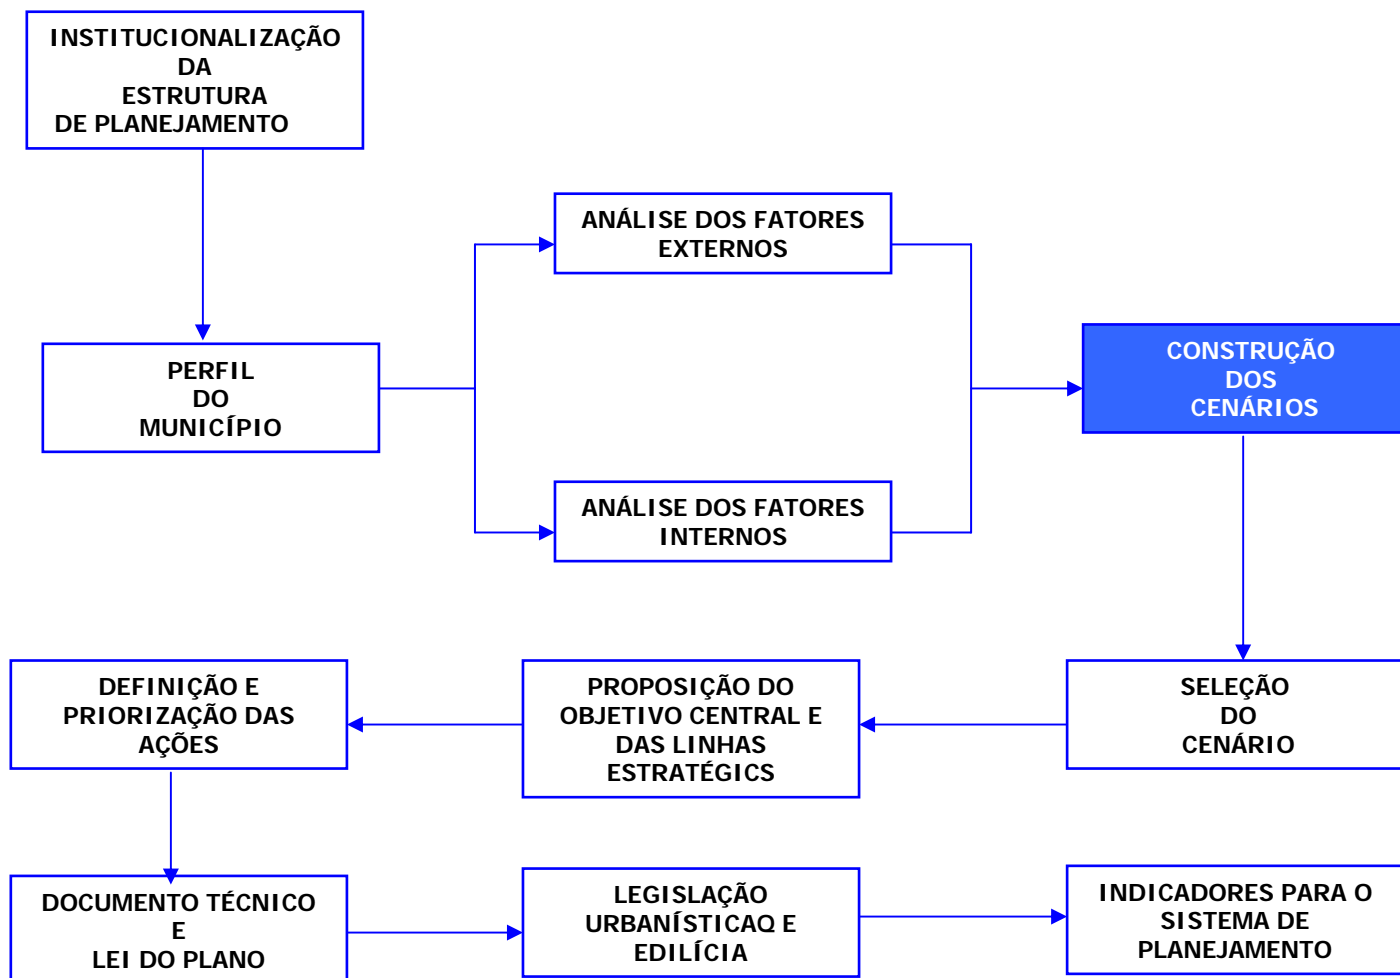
INSTITUCIONALIZAÇÃO DA ESTRUTURA DE PLANEJAMENTO

PERFIL DO MUNICÍPIO

ANÁLISE DOS FATORES EXTERNOS

ANÁLISE DOS FATORES INTERNOS

CONSTRUÇÃO DOS CENÁRIOS

SELEÇÃO DO CENÁRIO

PROPOSIÇÃO DO OBJETIVO CENTRAL E DAS LINHAS ESTRATÉGICS

DEFINIÇÃO E PRIORIZAÇÃO DAS AÇÕES

DOCUMENTO TÉCNICO E LEI DO PLANO

LEGISLAÇÃO URBANÍSTICAQ E EDILÍCIA

INDICADORES PARA O SISTEMA DE PLANEJAMENTO